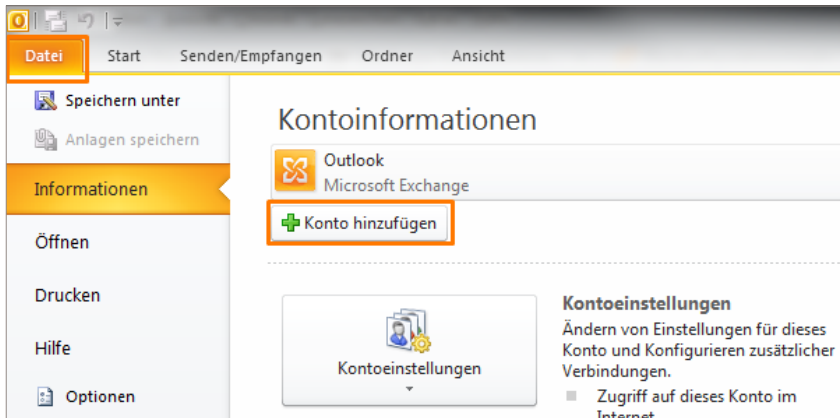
Datei
Start
Senden/Empfangen
Ordner
Ansicht

Speichern unter
Anlagen speichern
Informationen
Öffnen
Drucken
Hilfe
Optionen

Kontoinformationen

Outlook
Microsoft Exchange

Konto hinzufügen

Kontoeinstellungen

Kontoeinstellungen
Ändern von Einstellungen für dieses Konto und Konfigurieren zusätzlicher Verbindungen.
Zugriff auf dieses Konto im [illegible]